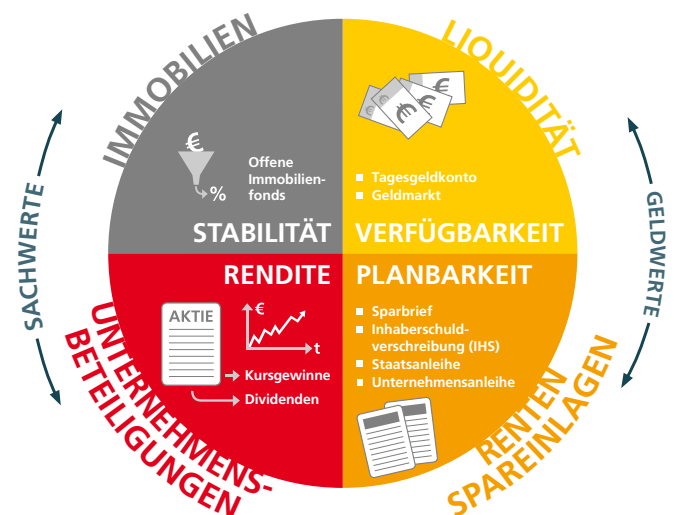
IMMOBILIEN

€

%

Offene Immobilienfonds

STABILITÄT

LIQUIDITÄT

Tagesgeldkonto
Geldmarkt

VERFÜGBARKEIT

SACHWERTE

GELDWERTE

RENDITE

AKTIE

€

t

Kursgewinne
Dividenden

UNTERNEHMENS-BETEILIGUNGEN

PLANBARKEIT

Sparbrief
Inhaberschuldverschreibung (IHS)
Staatsanleihe
Unternehmensanleihe

RENTEN SPAREINLAGEN